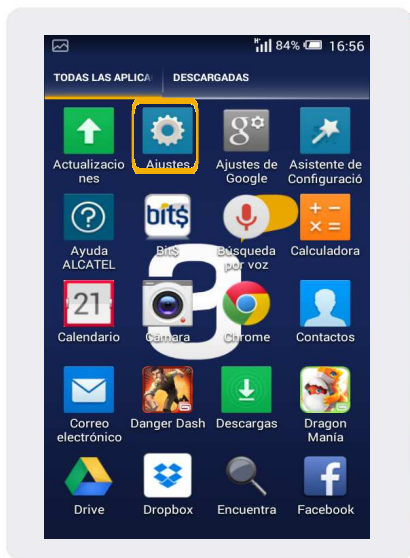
84% 16:56

TODAS LAS APLICA DESCARGADAS

Actualizaciones
Ajustes
Ajustes de Google
Asistente de Configuració

Ayuda ALCATEL
Bit$
Búsqueda por voz
Calculadora

21
Calendario
Cámara
Chrome
Contactos

Correo electrónico
Danger Dash
Descargas
Dragon Manía

Drive
Dropbox
Encuentra
Facebook

3